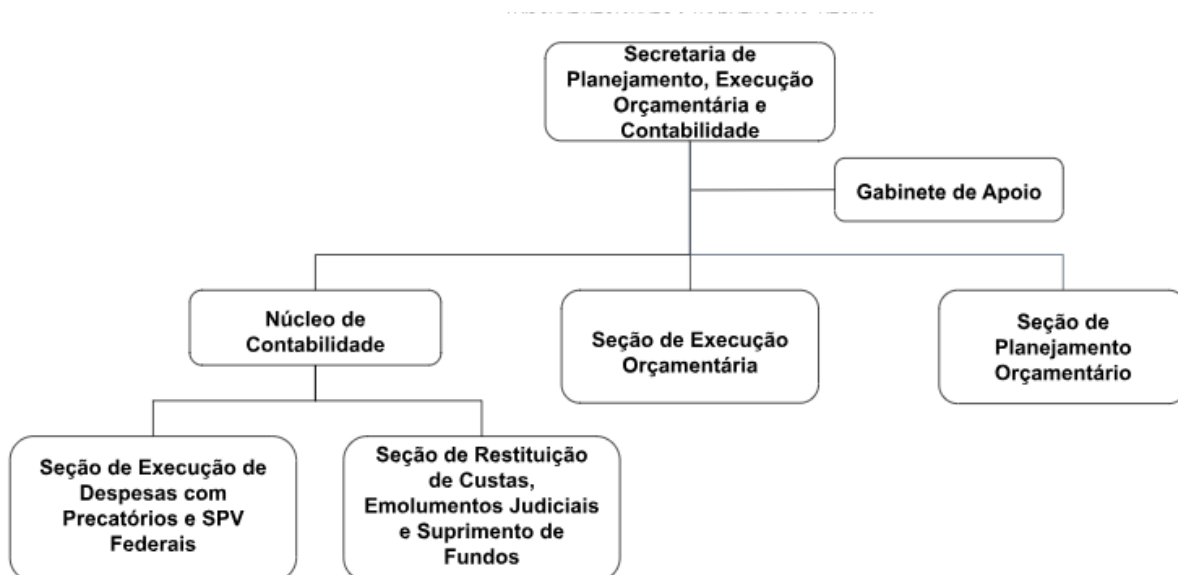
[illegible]

Secretaria de Planejamento, Execução Orçamentária e Contabilidade

Gabinete de Apoio

Núcleo de Contabilidade

Seção de Execução Orçamentária

Seção de Planejamento Orçamentário

Seção de Execução de Despesas com Precatórios e SPV Federais

Seção de Restituição de Custas, Emolumentos Judiciais e Suprimento de Fundos